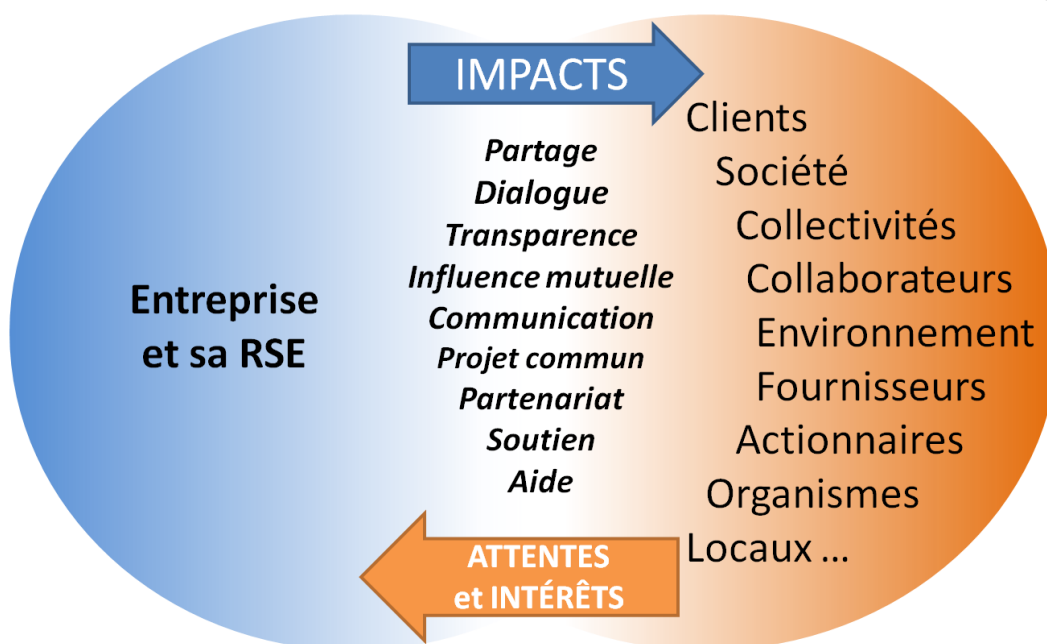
IMPACTS

Entreprise et sa RSE

Partage
Dialogue
Transparence
Influence mutuelle
Communication
Projet commun
Partenariat
Soutien
Aide

Clients
Société
Collectivités
Collaborateurs
Environnement
Fournisseurs
Actionnaires
Organismes
Locaux ...

ATTENTES et INTÉRÊTS